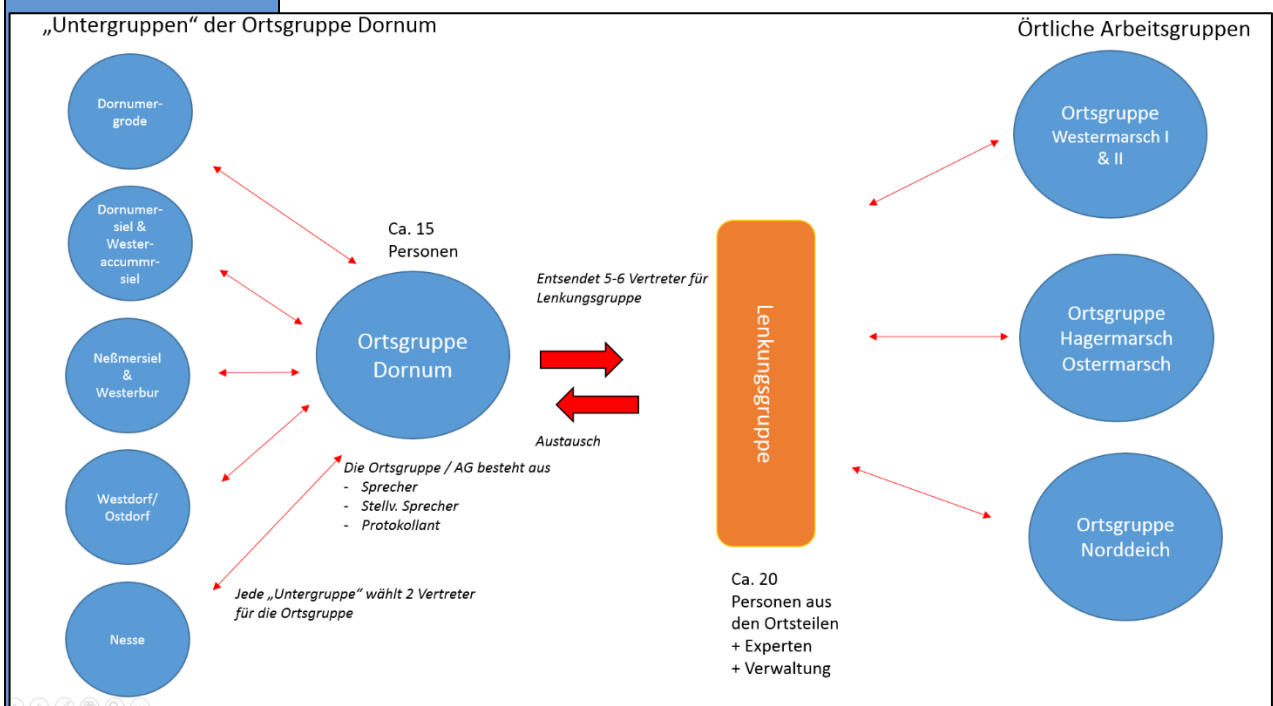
„Untergruppen" der Ortsgruppe Dornum

Örtliche Arbeitsgruppen

Dornumergrode

Dornumersiel & Westeraccummrsiel

Neßmersiel & Westerbur

Westdorf/ Ostdorf

Nesse

Ca. 15 Personen

Ortsgruppe Dornum

Die Ortsgruppe / AG besteht aus
- Sprecher
- Stellv. Sprecher
- Protokollant

Jede „Untergruppe" wählt 2 Vertreter für die Ortsgruppe

Entsendet 5-6 Vertreter für Lenkungsgruppe

Austausch

Lenkungsgruppe

Ca. 20 Personen aus den Ortsteilen
+ Experten
+ Verwaltung

Ortsgruppe Westermarsch I & II

Ortsgruppe Hagermarsch Ostermarsch

Ortsgruppe Norddeich